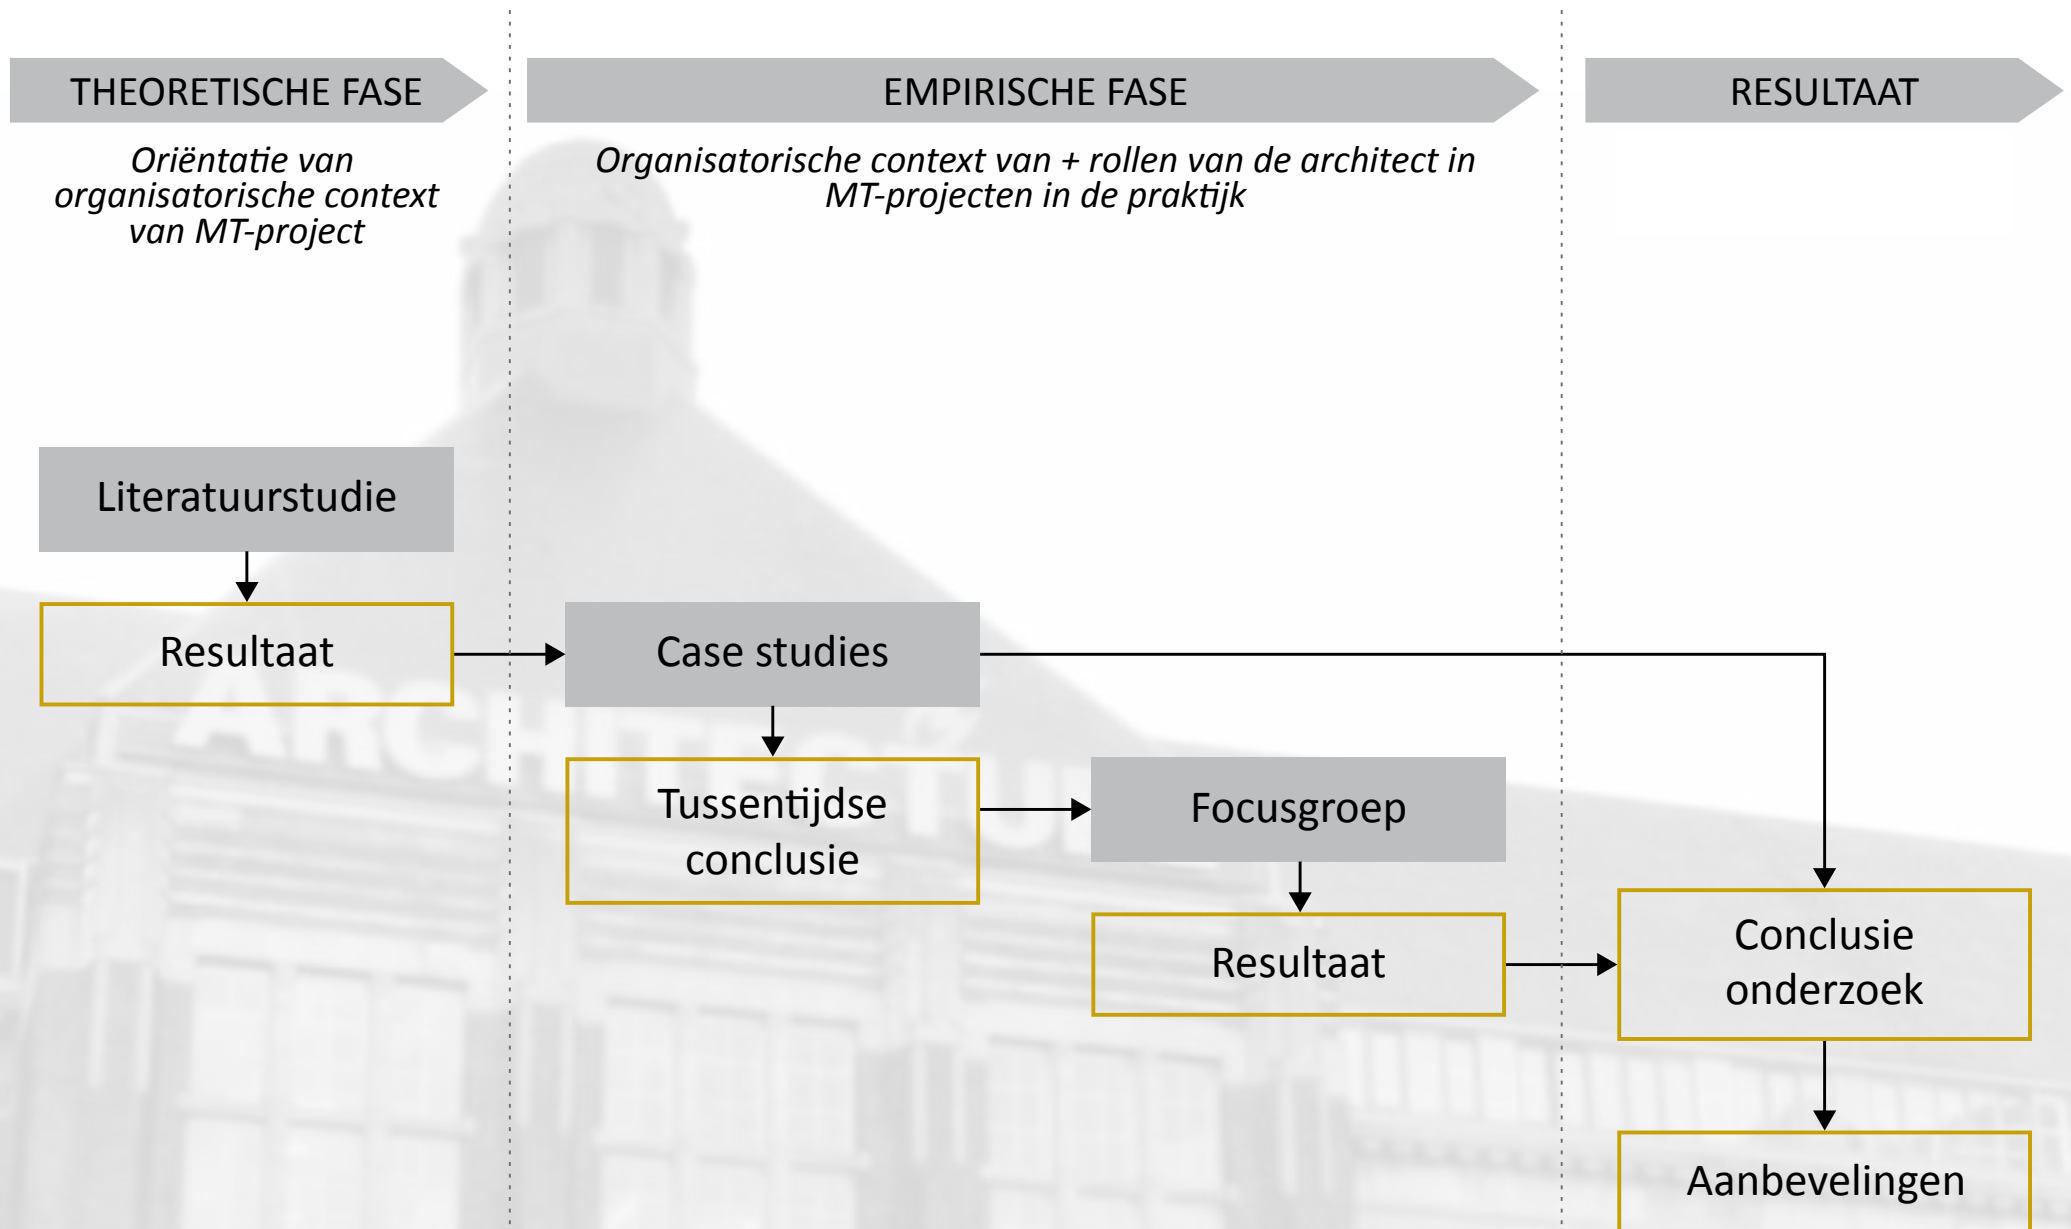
THEORETISCHE FASE

EMPIRISCHE FASE

RESULTAAT

*Oriëntatie van organisatorische context van MT-project*

*Organisatorische context van + rollen van de architect in MT-projecten in de praktijk*

Literatuurstudie

Resultaat

Case studies

Tussentijdse conclusie

Focusgroep

Resultaat

Conclusie onderzoek

Aanbevelingen